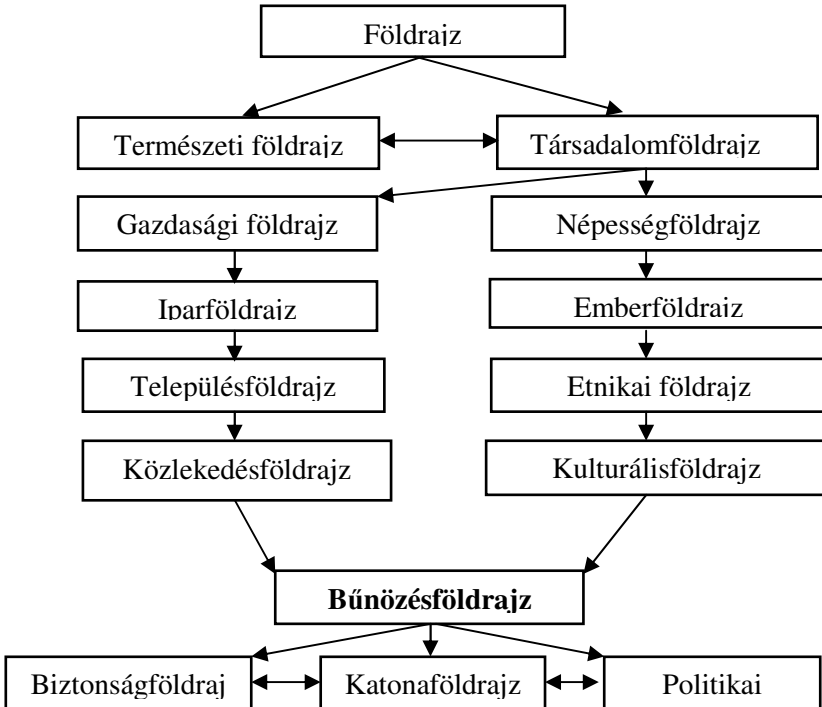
Földrajz

Természeti földrajz

Társadalomföldrajz

Gazdasági földrajz

Népességföldrajz

Iparföldrajz

Emberföldrajz

Településföldrajz

Etnikai földrajz

Közlekedésföldrajz

Kulturálisföldrajz

**Bűnözésföldrajz**

Biztonságföldraj

Katonaföldrajz

Politikai